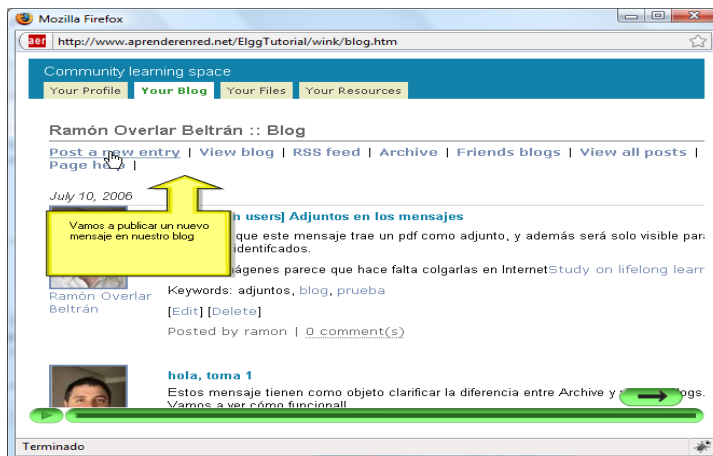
Mozilla Firefox

aer http://www.aprenderenred.net/ElggTutorial/wink/blog.htm

Community learning space

Your Profile | Your Blog | Your Files | Your Resources

Ramón Overlar Beltrán :: Blog

Post a new entry | View blog | RSS feed | Archive | Friends blogs | View all posts | Page help |

July 10, 2006

Vamos a publicar un nuevo mensaje en nuestro blog

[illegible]n users] Adjuntos en los mensajes

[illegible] que este mensaje trae un pdf como adjunto, y además será solo visible para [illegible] identifcados.

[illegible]mágenes parece que hace falta colgarlas en InternetStudy on lifelong learr

Ramón Overlar Beltrán

Keywords: adjuntos, blog, prueba

[Edit] [Delete]

Posted by ramon | 0 comment(s)

hola, toma 1

Estos mensaje tienen como objeto clarificar la diferencia entre Archive y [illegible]logs. Vamos a ver cómo funcionall

Terminado